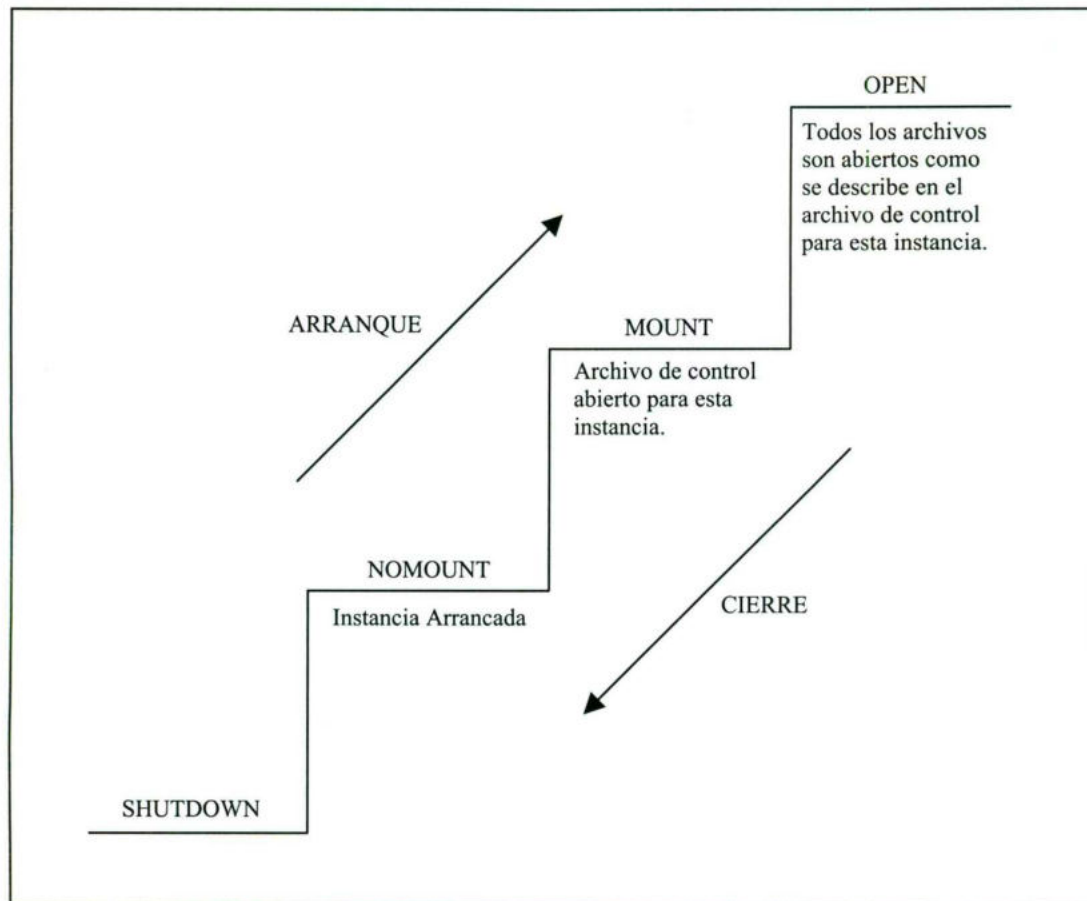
OPEN

Todos los archivos son abiertos como se describe en el archivo de control para esta instancia.

ARRANQUE

MOUNT

Archivo de control abierto para esta instancia.

NOMOUNT

Instancia Arrancada

CIERRE

SHUTDOWN